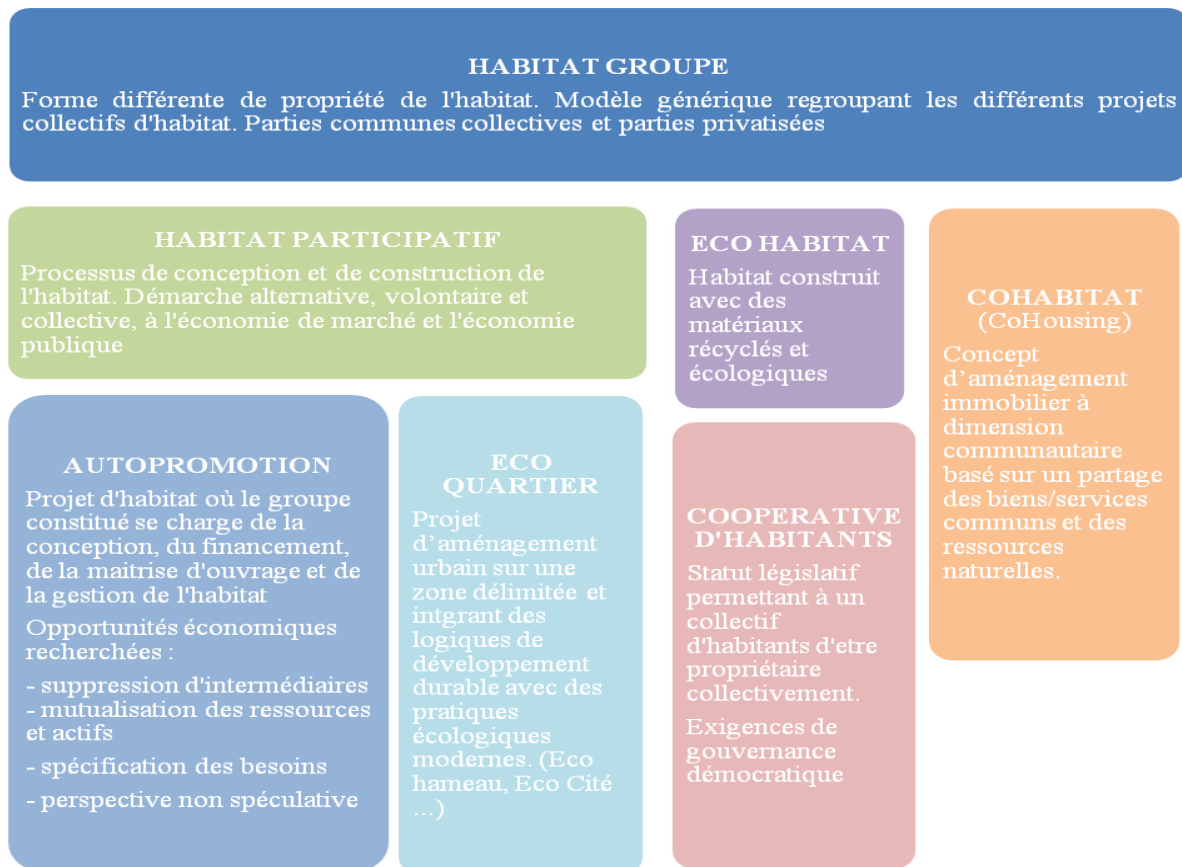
HABITAT GROUPE

Forme différente de propriété de l'habitat. Modèle générique regroupant les différents projets collectifs d'habitat. Parties communes collectives et parties privatisées

HABITAT PARTICIPATIF

Processus de conception et de construction de l'habitat. Démarche alternative, volontaire et collective, à l'économie de marché et l'économie publique

ECO HABITAT

Habitat construit avec des matériaux récyclés et écologiques

COHABITAT
(CoHousing)

Concept d'aménagement immobilier à dimension communautaire basé sur un partage des biens/services communs et des ressources naturelles.

AUTOPROMOTION

Projet d'habitat où le groupe constitué se charge de la conception, du financement, de la maitrise d'ouvrage et de la gestion de l'habitat

Opportunités économiques recherchées :

- suppression d'intermédiaires
- mutualisation des ressources et actifs
- spécification des besoins
- perspective non spéculative

ECO QUARTIER

Projet d'aménagement urbain sur une zone délimitée et intgrant des logiques de développement durable avec des pratiques écologiques modernes. (Eco hameau, Eco Cité ...)

COOPERATIVE D'HABITANTS

Statut législatif permettant à un collectif d'habitants d'etre propriétaire collectivement.

Exigences de gouvernance démocratique